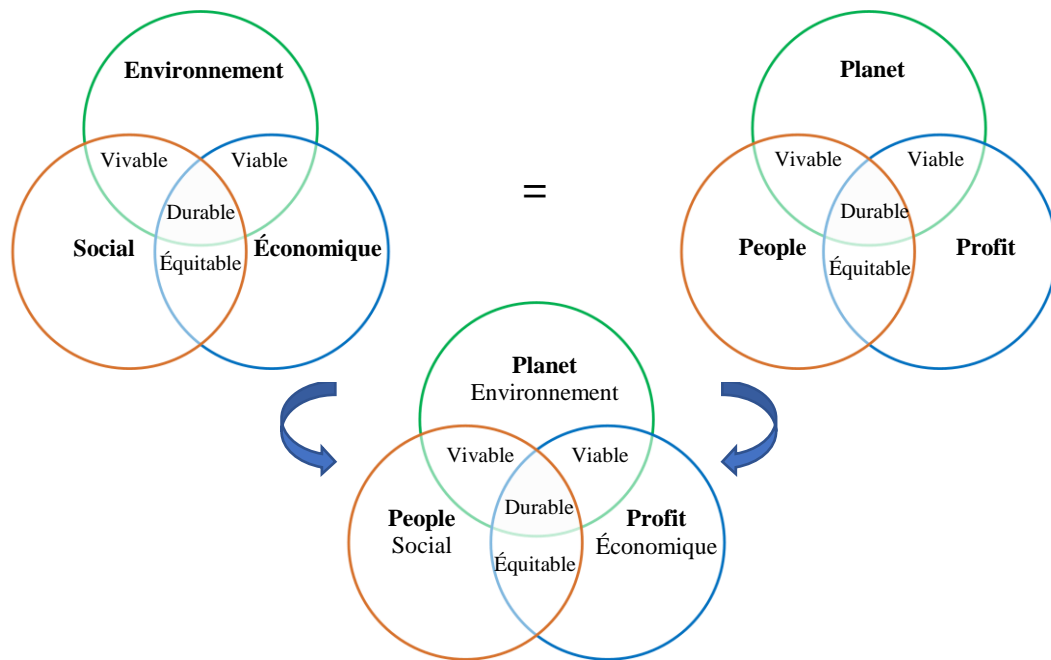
Environnement
Vivable
Viable
Durable
Social
Équitable
Économique

=

Planet
Vivable
Viable
Durable
People
Équitable
Profit

Planet
Environnement
Vivable
Viable
Durable
People
Social
Profit
Économique
Équitable